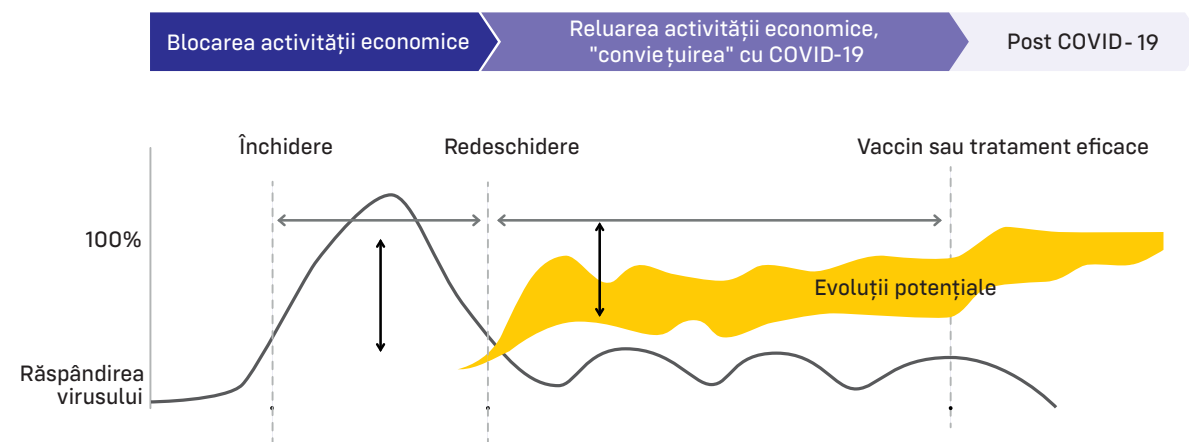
Blocarea activității economice

Reluarea activității economice, "conviețuirea" cu COVID-19

Post COVID- 19

Închidere

Redeschidere

Vaccin sau tratament eficace

100%

Evoluții potențiale

Răspândirea virusului